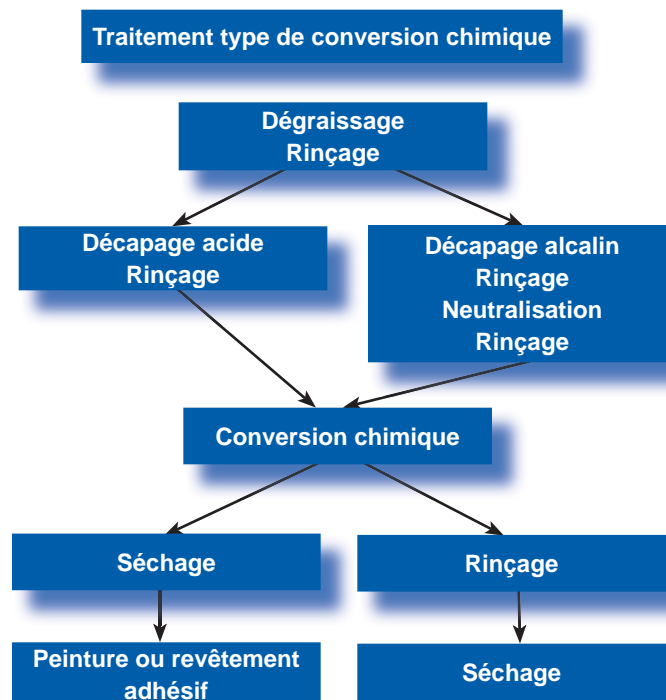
Traitement type de conversion chimique

Dégraissage
Rinçage

Décapage acide
Rinçage

Décapage alcalin
Rinçage
Neutralisation
Rinçage

Conversion chimique

Séchage

Rinçage

Peinture ou revêtement adhésif

Séchage